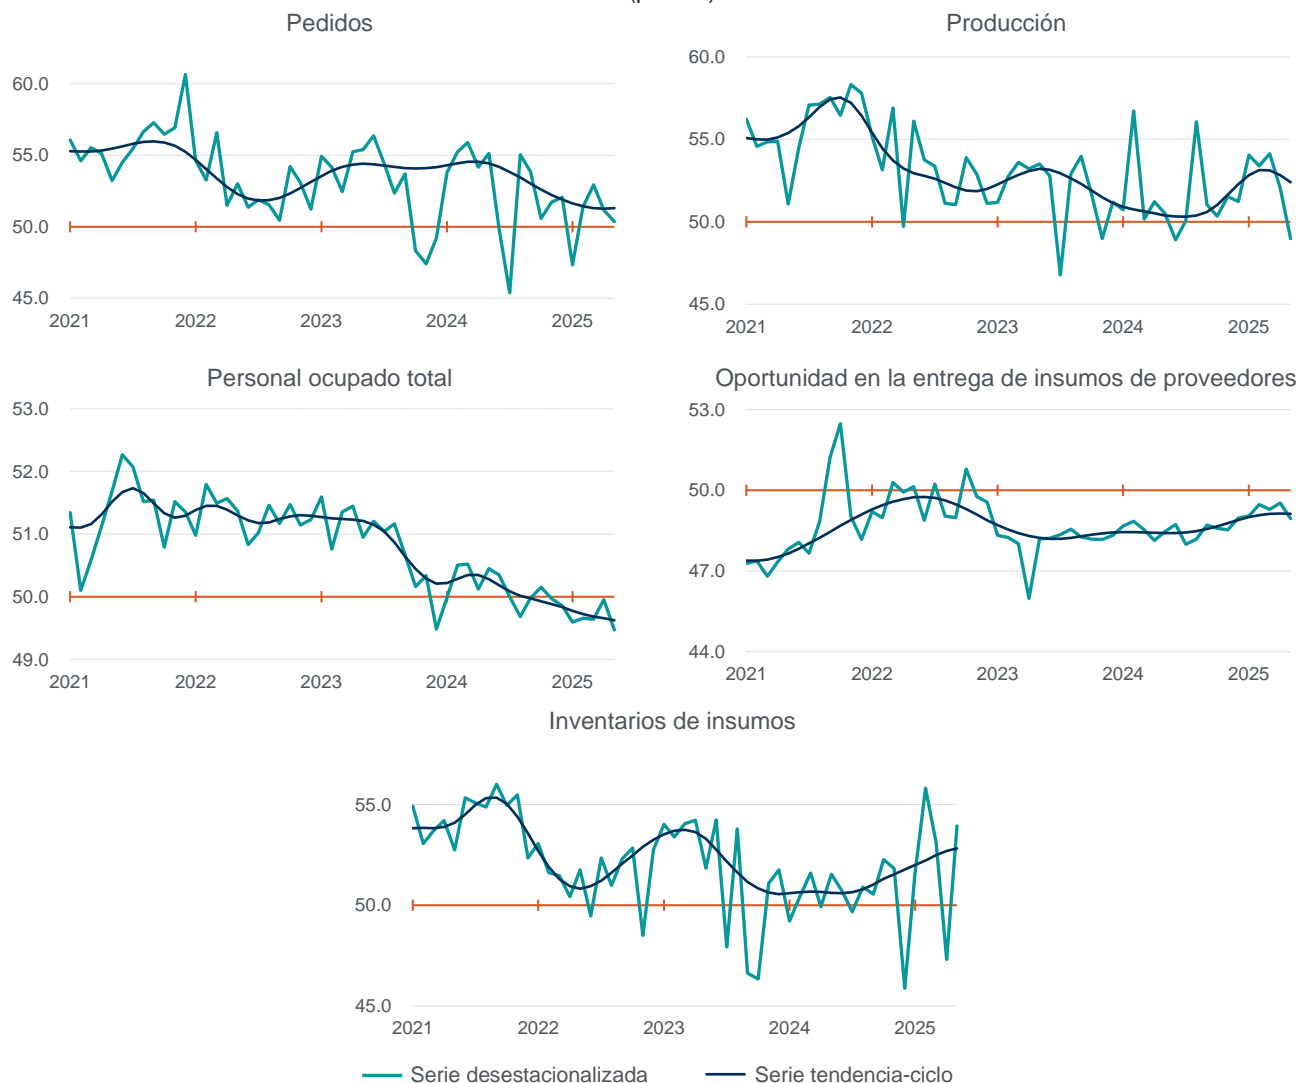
Pedidos

60.0
55.0
50.0
45.0
2021 2022 2023 2024 2025

Producción

60.0
55.0
50.0
45.0
2021 2022 2023 2024 2025

Personal ocupado total

53.0
52.0
51.0
50.0
49.0
2021 2022 2023 2024 2025

Oportunidad en la entrega de insumos de proveedores

53.0
50.0
47.0
44.0
2021 2022 2023 2024 2025

Inventarios de insumos

55.0
50.0
45.0
2021 2022 2023 2024 2025

Serie desestacionalizada Serie tendencia-ciclo